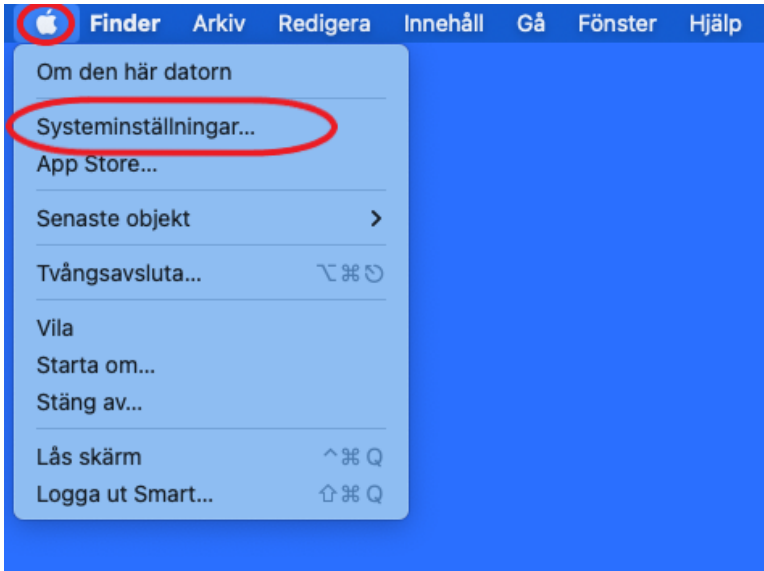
Finder Arkiv Redigera Innehåll Gå Fönster Hjälp

Om den här datorn

Systeminställningar...
App Store...

Senaste objekt >

Tvångsavsluta... ⌥⌘⎋

Vila
Starta om...
Stäng av...

Lås skärm ^⌘Q
Logga ut Smart... ⇧⌘Q